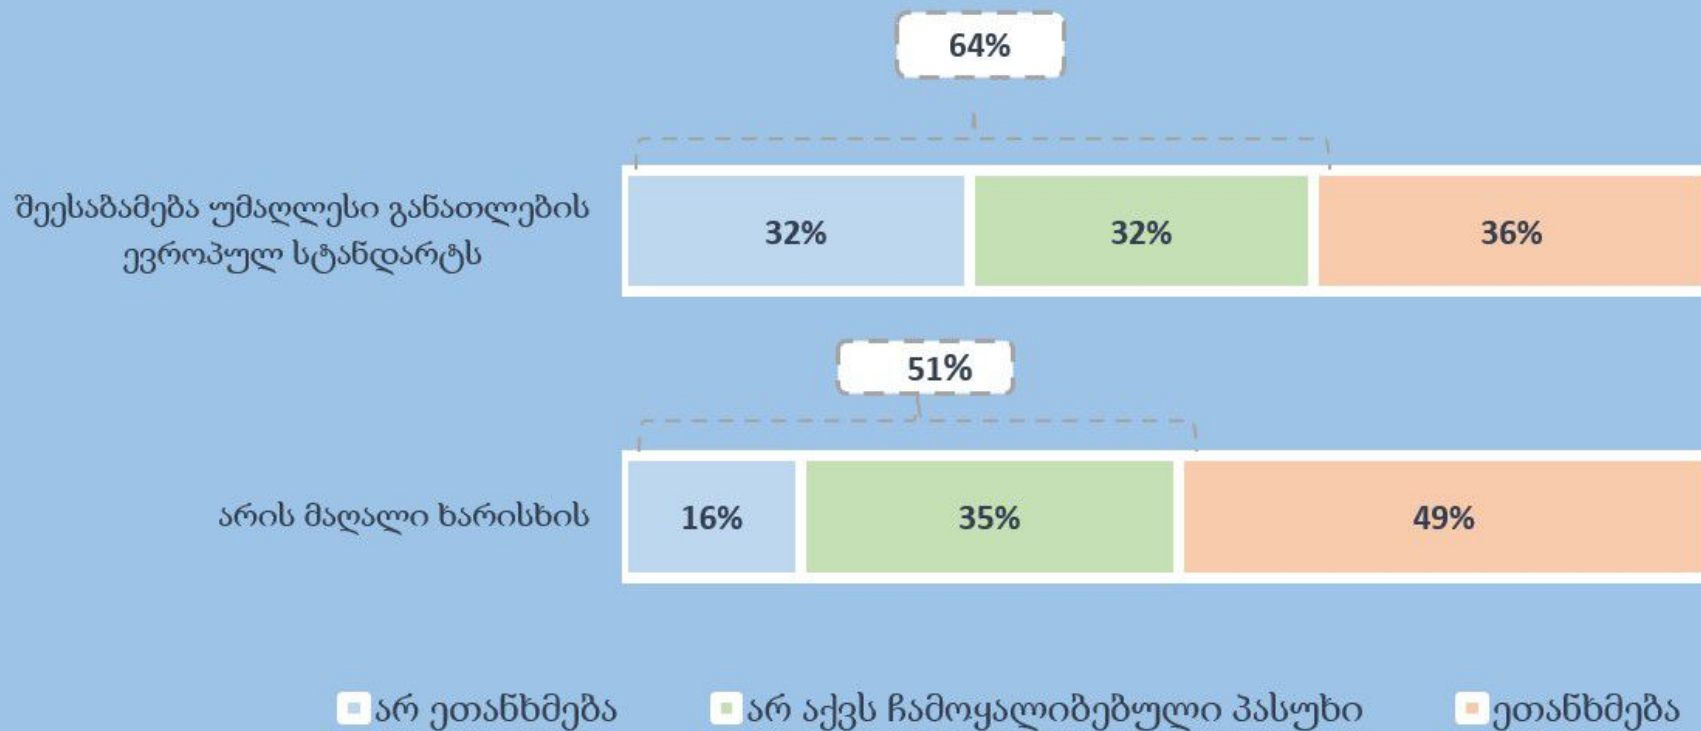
64%

შეესაბამება უმაღლესი განათლების ევროპულ სტანდარტს

| 32% | 32% | 36% |
|---|---|---|

51%

არის მაღალი ხარისხის

| 16% | 35% | 49% |
|---|---|---|

არ ეთანხმება
არ აქვს ჩამოყალიბებული პასუხი
ეთანხმება